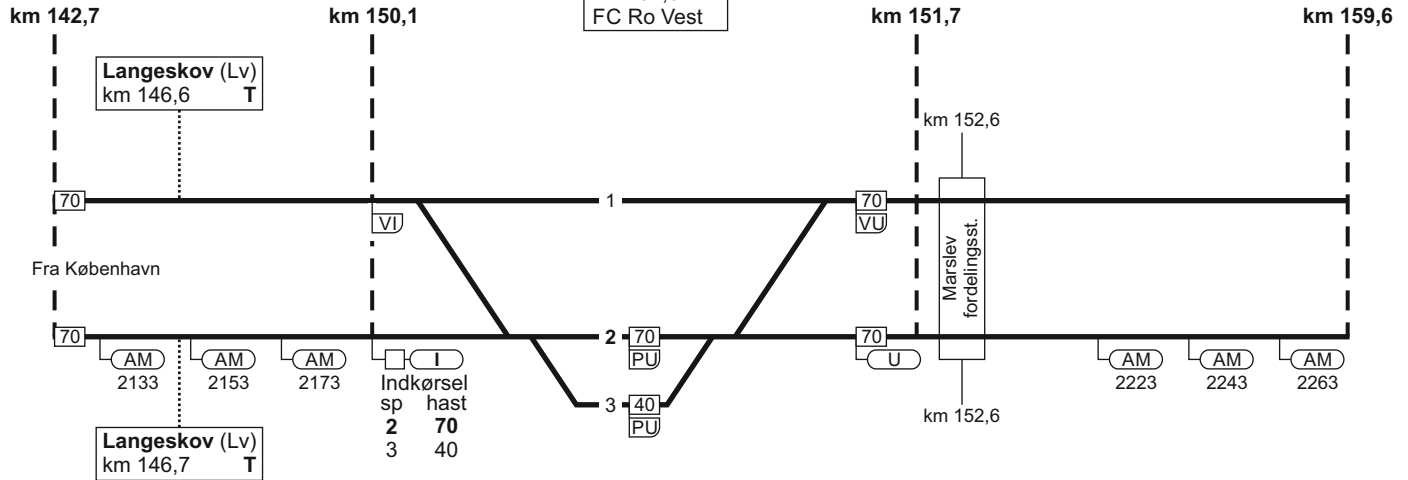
km 142,7
km 150,1
FC Ro Vest
km 151,7
km 159,6

**Langeskov** (Lv)
km 146,6 **T**

km 152,6

70
VI
1
70
VU

Fra København

Marslev fordelingsst.

70
2
70
PU
70
U

AM 2133
AM 2153
AM 2173
I
Indkørsel
sp hast
**2** **70**
3 40

3
40
PU

AM 2223
AM 2243
AM 2263

km 152,6

**Langeskov** (Lv)
km 146,7 **T**